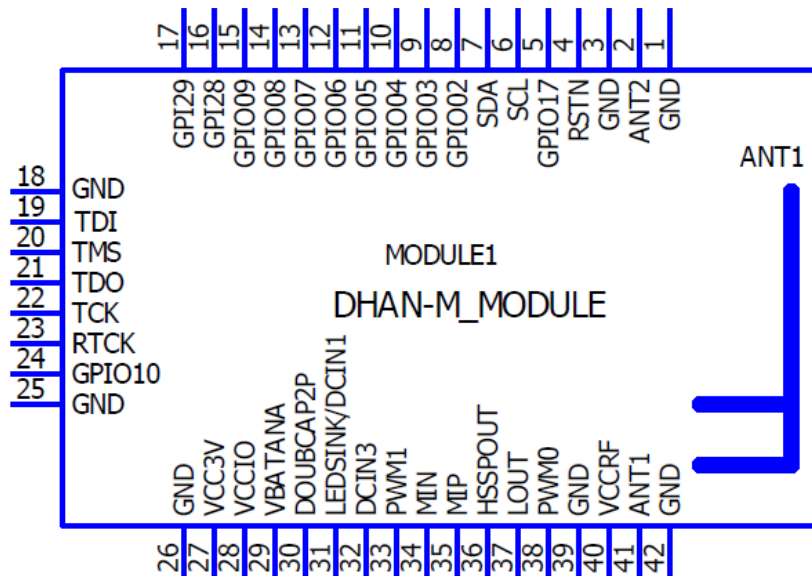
17 16 15 14 13 12 11 10 9 8 7 6 5 4 3 2 1

GPI29 GPI28 GPIO09 GPIO08 GPIO07 GPIO06 GPIO05 GPIO04 GPIO03 GPIO02 SDA SCL GPIO17 RSTN GND ANT2 GND

ANT1

18 GND
19 TDI
20 TMS
21 TDO
22 TCK
23 RTCK
24 GPIO10
25 GND

MODULE1

DHAN-M_MODULE

GND VCC3V VCCIO VBATANA DOUBCAP2P LEDSINK/DCIN1 DCIN3 PWM1 MIN MIP HSSPOUT LOUT PWM0 GND VCCRF ANT1 GND

26 27 28 29 30 31 32 33 34 35 36 37 38 39 40 41 42